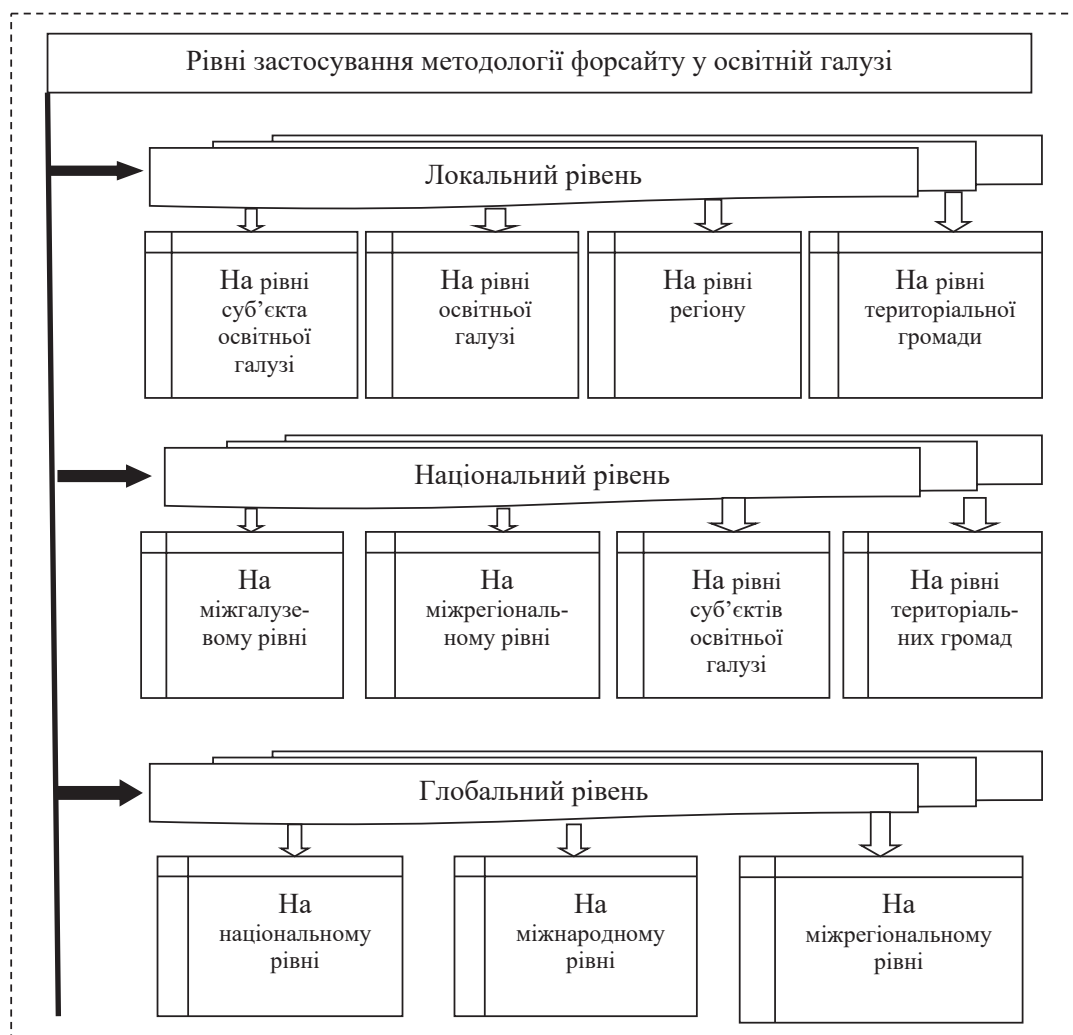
Рівні застосування методології форсайту у освітній галузі

Локальний рівень

На рівні суб'єкта освітньої галузі

На рівні освітньої галузі

На рівні регіону

На рівні територіальної громади

Національний рівень

На міжгалузевому рівні

На міжрегіональному рівні

На рівні суб'єктів освітньої галузі

На рівні територіальних громад

Глобальний рівень

На національному рівні

На міжнародному рівні

На міжрегіональному рівні